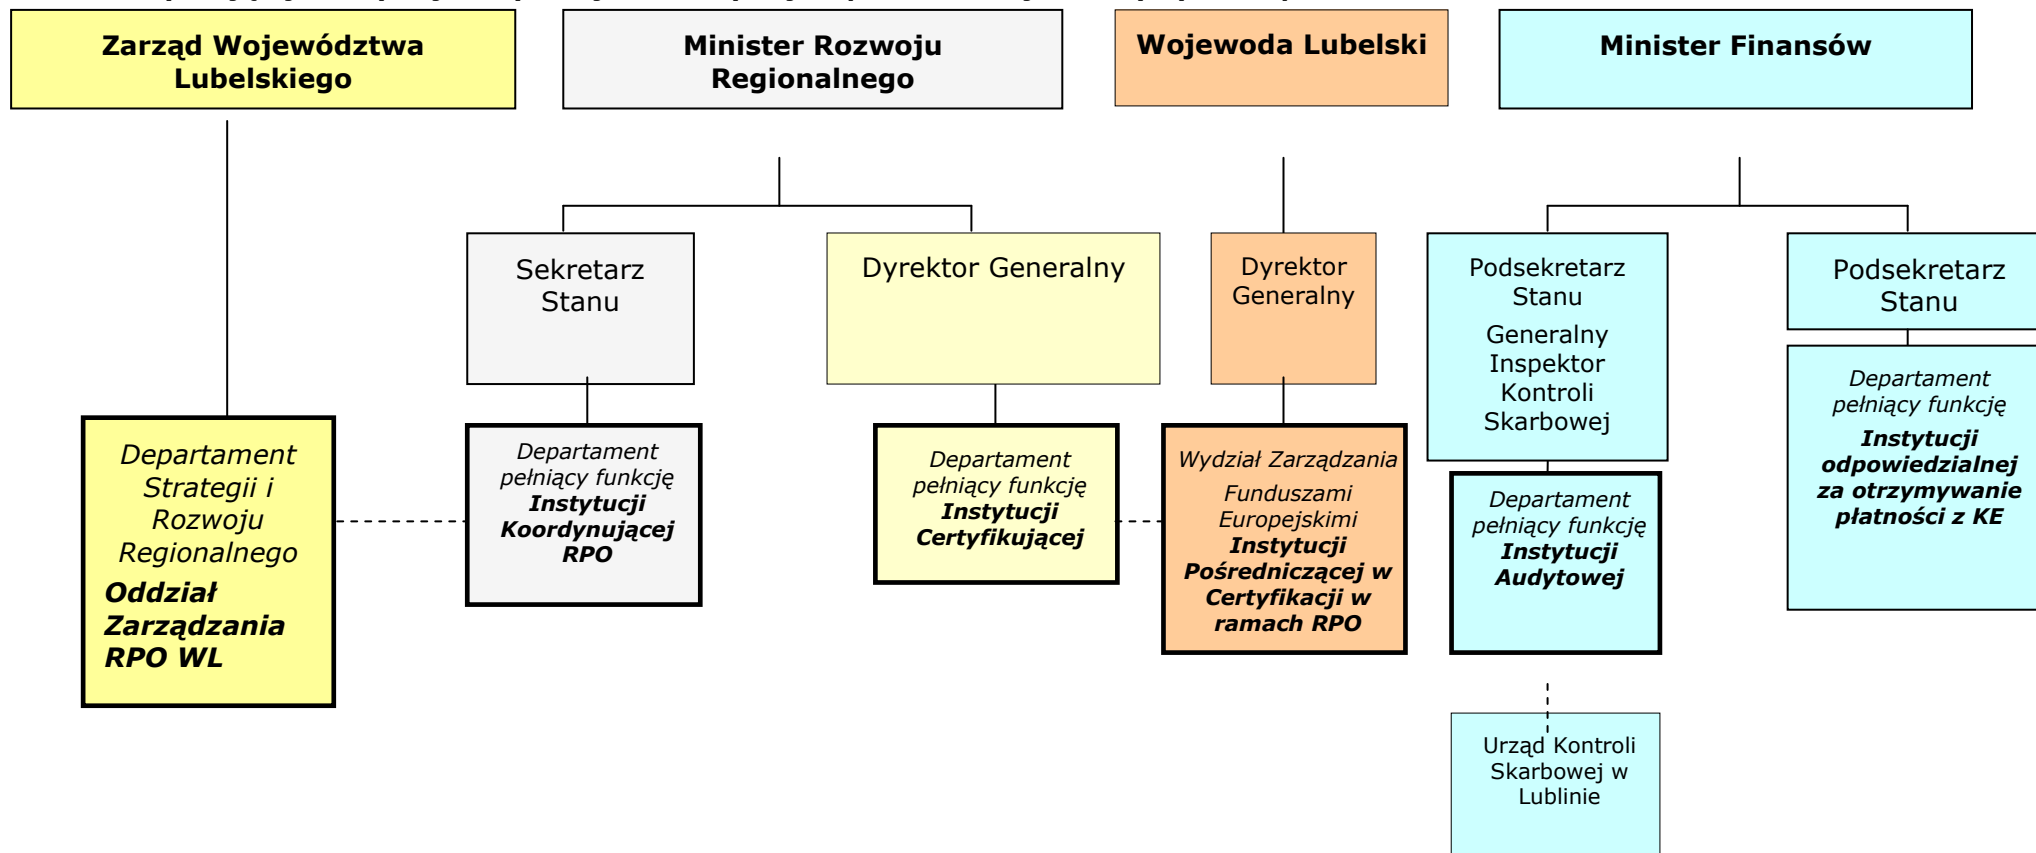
Zarząd Województwa Lubelskiego

Minister Rozwoju Regionalnego

Wojewoda Lubelski

Minister Finansów

Sekretarz Stanu

Dyrektor Generalny

Dyrektor Generalny

Podsekretarz Stanu

Generalny Inspektor Kontroli Skarbowej

Podsekretarz Stanu

Departament Strategii i Rozwoju Regionalnego
Oddział Zarządzania RPO WL

Departament pełniący funkcję Instytucji Koordynującej RPO

Departament pełniący funkcję Instytucji Certyfikującej

Wydział Zarządzania Funduszami Europejskimi Instytucji Pośredniczącej w Certyfikacji w ramach RPO

Departament pełniący funkcję Instytucji Audytowej

Departament pełniący funkcję Instytucji odpowiedzialnej za otrzymywanie płatności z KE

Urząd Kontroli Skarbowej w Lublinie